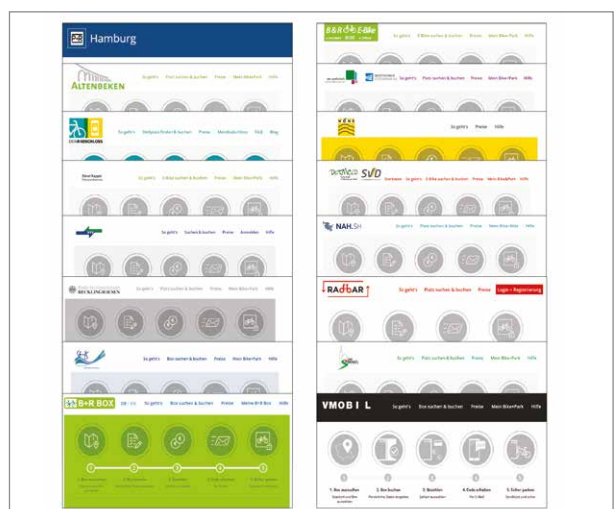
Hamburg

ALTENBEKEN

So geht's Platz suchen & buchen Preise Mein Bike-Park Hilfe

So geht's Stellplatz finden & buchen Preise Mitteilen ohne FAQ Blog

DEIN RADSCHLOSS

So geht's E-Bike suchen & buchen Preise Mein Bike-Park Hilfe

So geht's Suchen & buchen Preise Anmelden Hilfe

RECKLINGHAUSEN

So geht's Platz suchen & buchen Preise Mein Bike-Park Hilfe

So geht's Box suchen & buchen Preise Mein Bike-Park Hilfe

B+R BOX

So geht's Box suchen & buchen Preise Meine B+R Box

B&R E-Bike

So geht's E-Bike suchen & buchen Preise Mein Bike-Park Hilfe

So geht's Platz suchen & buchen Preise Mein Bike-Park Hilfe

VRS

So geht's Preise Hilfe

SVD

So geht's E-Bike suchen & buchen Preise Mein Bike-Park Hilfe

NAH.SH

So geht's Platz suchen & buchen Preise Mein Bike-Park Hilfe

RADBAR

So geht's Platz suchen & buchen Preise Login • Registrierung

So geht's Platz suchen & buchen Preise Mein Bike-Park Hilfe

VMOBIL

So geht's Box suchen & buchen Preise Mein BikePark Hilfe

1. Box auswählen
2. Buchen
3. Bezahlen
4. Entschlüsseln
5. Fahrrad parken